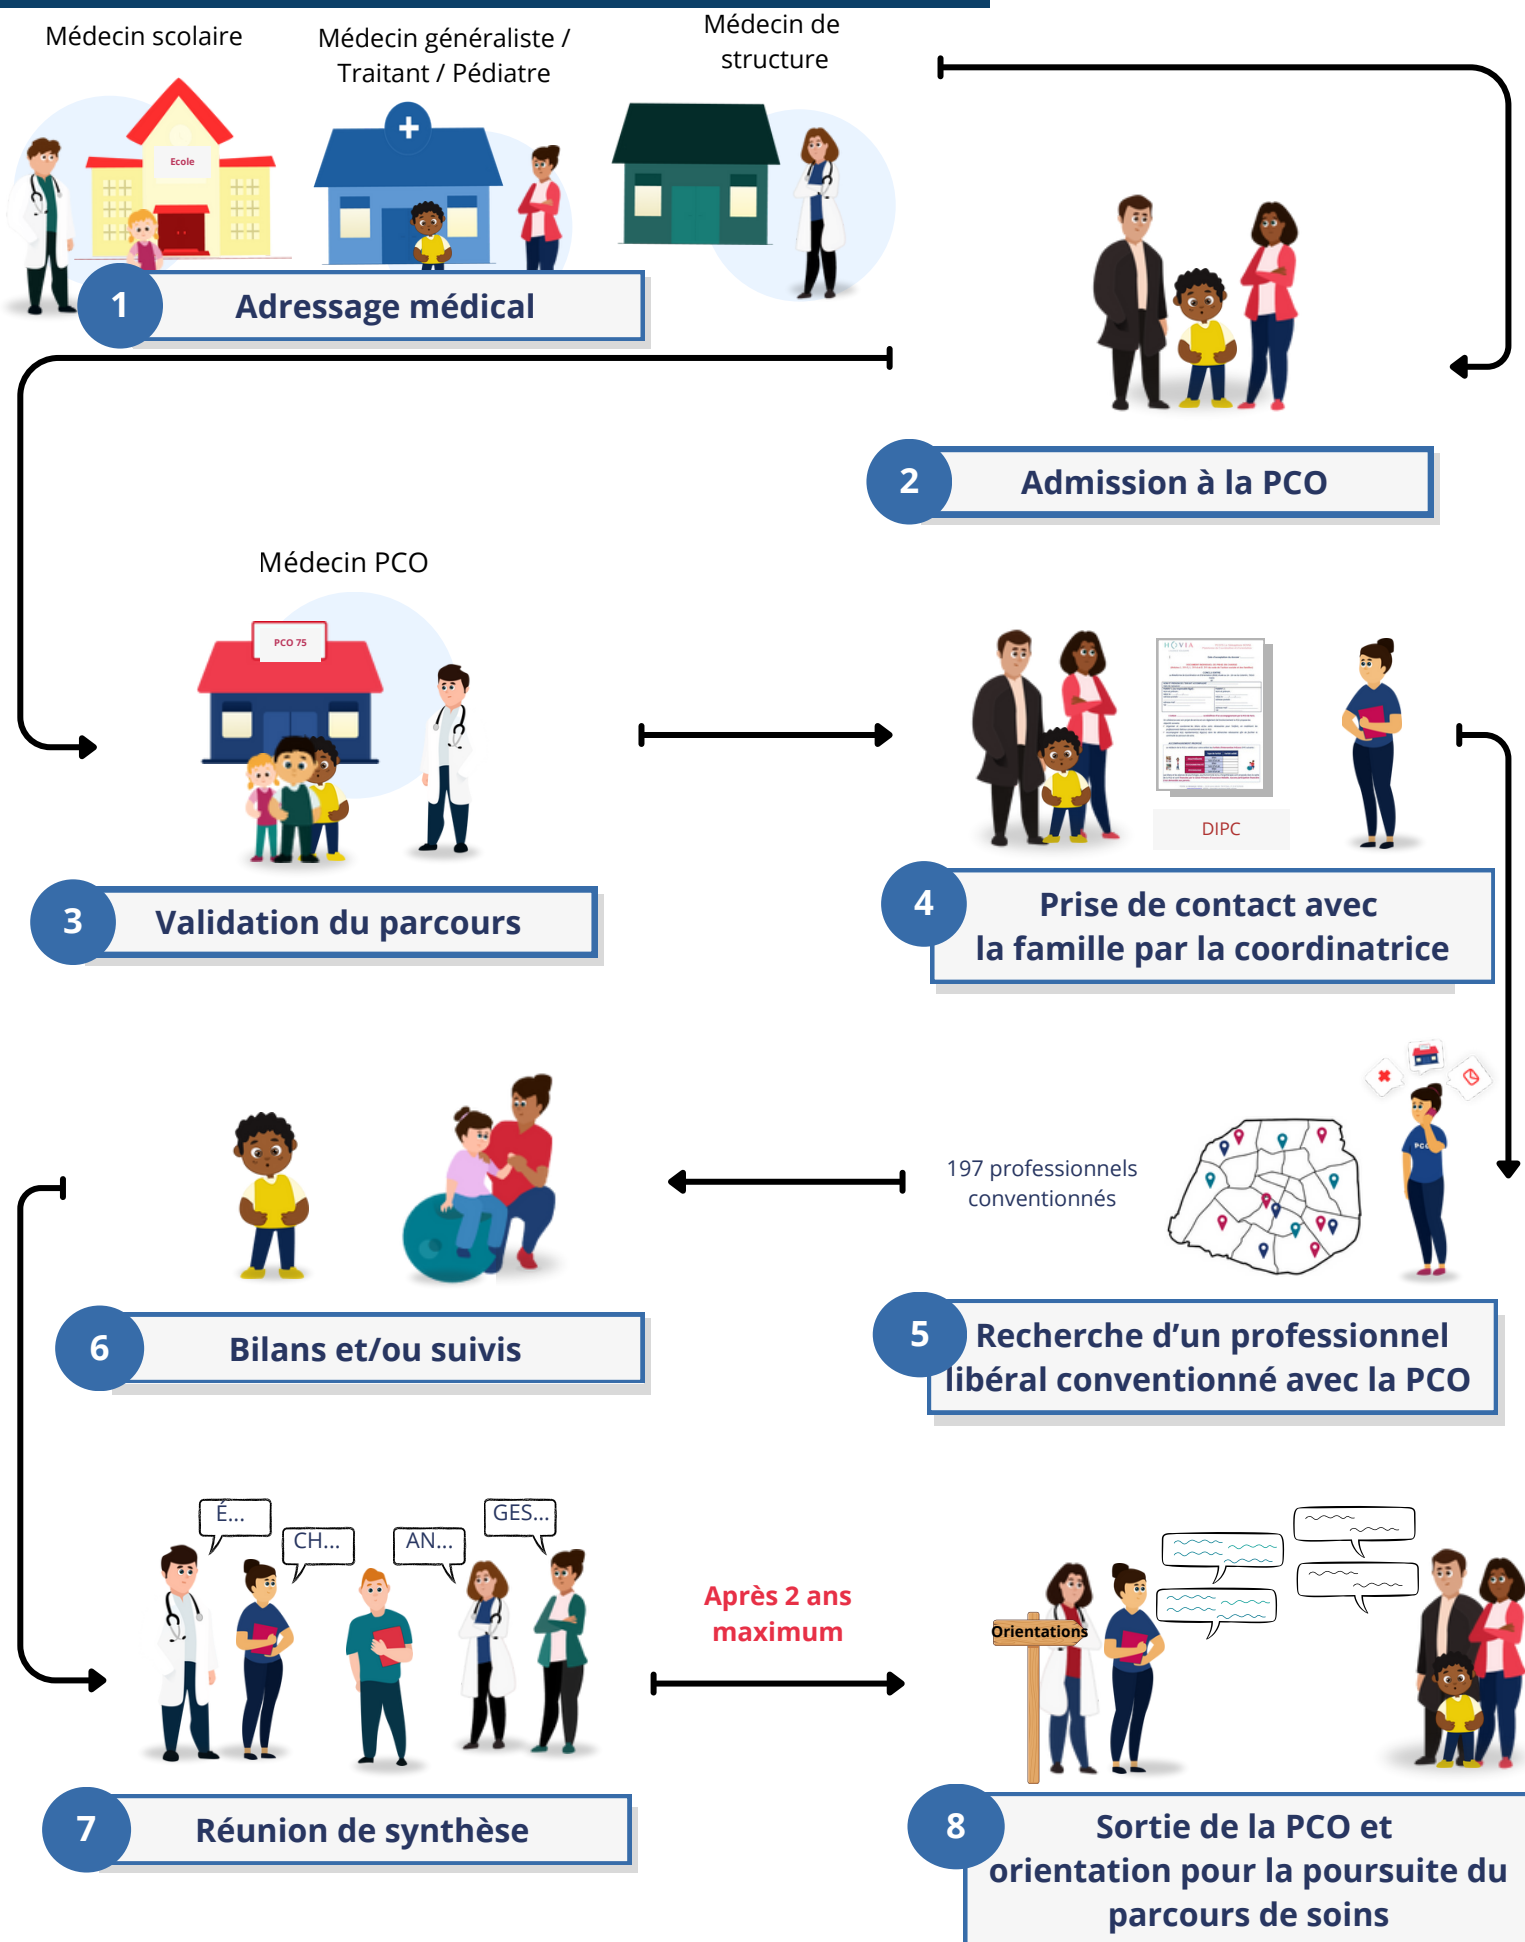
Médecin scolaire

Médecin généraliste / Traitant / Pédiatre

Médecin de structure

Ecole

1 Adressage médical

2 Admission à la PCO

Médecin PCO

PCO 75

3 Validation du parcours

DIPC

4 Prise de contact avec la famille par la coordinatrice

197 professionnels conventionnés

PCO

5 Recherche d'un professionnel libéral conventionné avec la PCO

6 Bilans et/ou suivis

É...

CH...

AN...

GES...

Après 2 ans maximum

Orientations

7 Réunion de synthèse

8 Sortie de la PCO et orientation pour la poursuite du parcours de soins